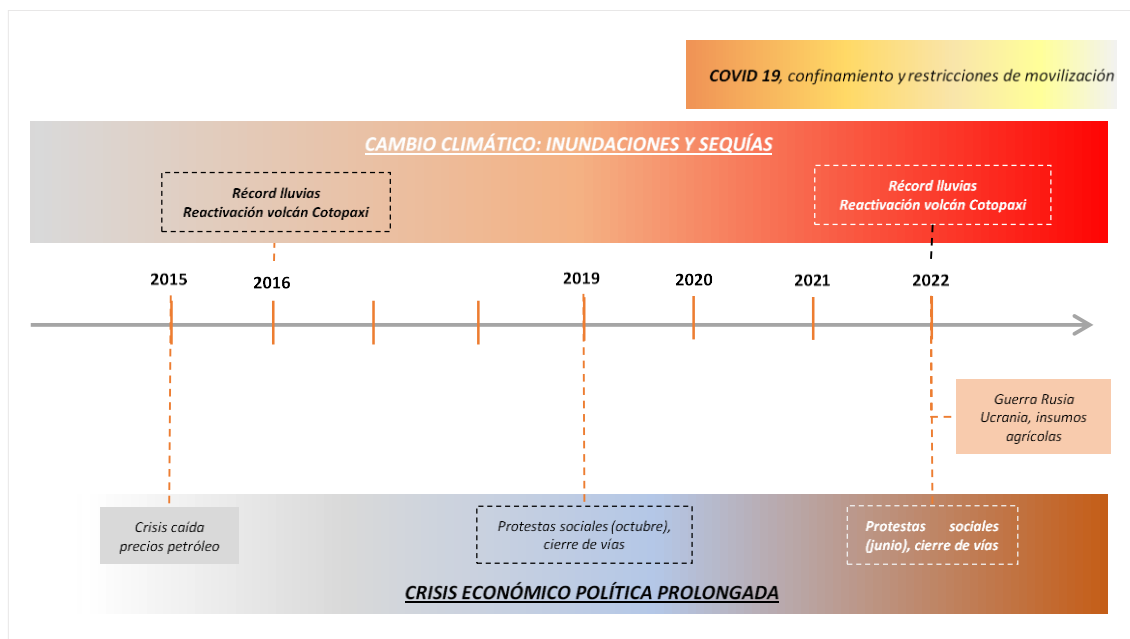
COVID 19, confinamiento y restricciones de movilización

CAMBIO CLIMÁTICO: INUNDACIONES Y SEQUÍAS

Récord lluvias
Reactivación volcán Cotopaxi

Récord lluvias
Reactivación volcán Cotopaxi

2015

2016

2019

2020

2021

2022

Guerra Rusia Ucrania, insumos agrícolas

Crisis caída precios petróleo

Protestas sociales (octubre), cierre de vías

Protestas sociales (junio), cierre de vías

CRISIS ECONÓMICO POLÍTICA PROLONGADA